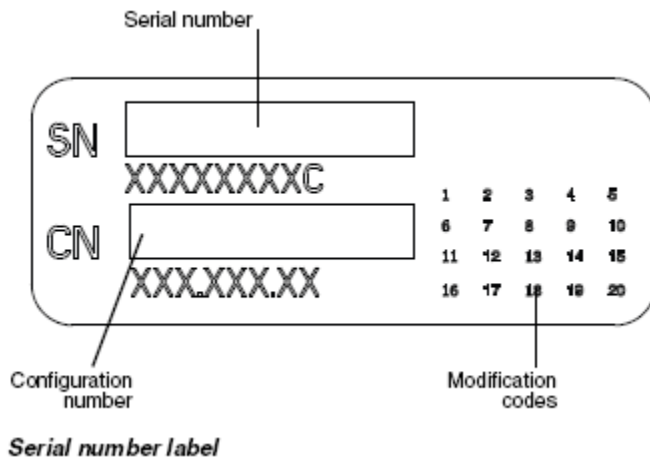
Serial number

SN
XXXXXXXC

CN
XXX.XXX.XX

| 1 | 2 | 3 | 4 | 5 |
|---|---|---|---|---|
| 6 | 7 | 8 | 9 | 10 |
| 11 | 12 | 13 | 14 | 15 |
| 16 | 17 | 18 | 19 | 20 |

Configuration number

Modification codes

Serial number label